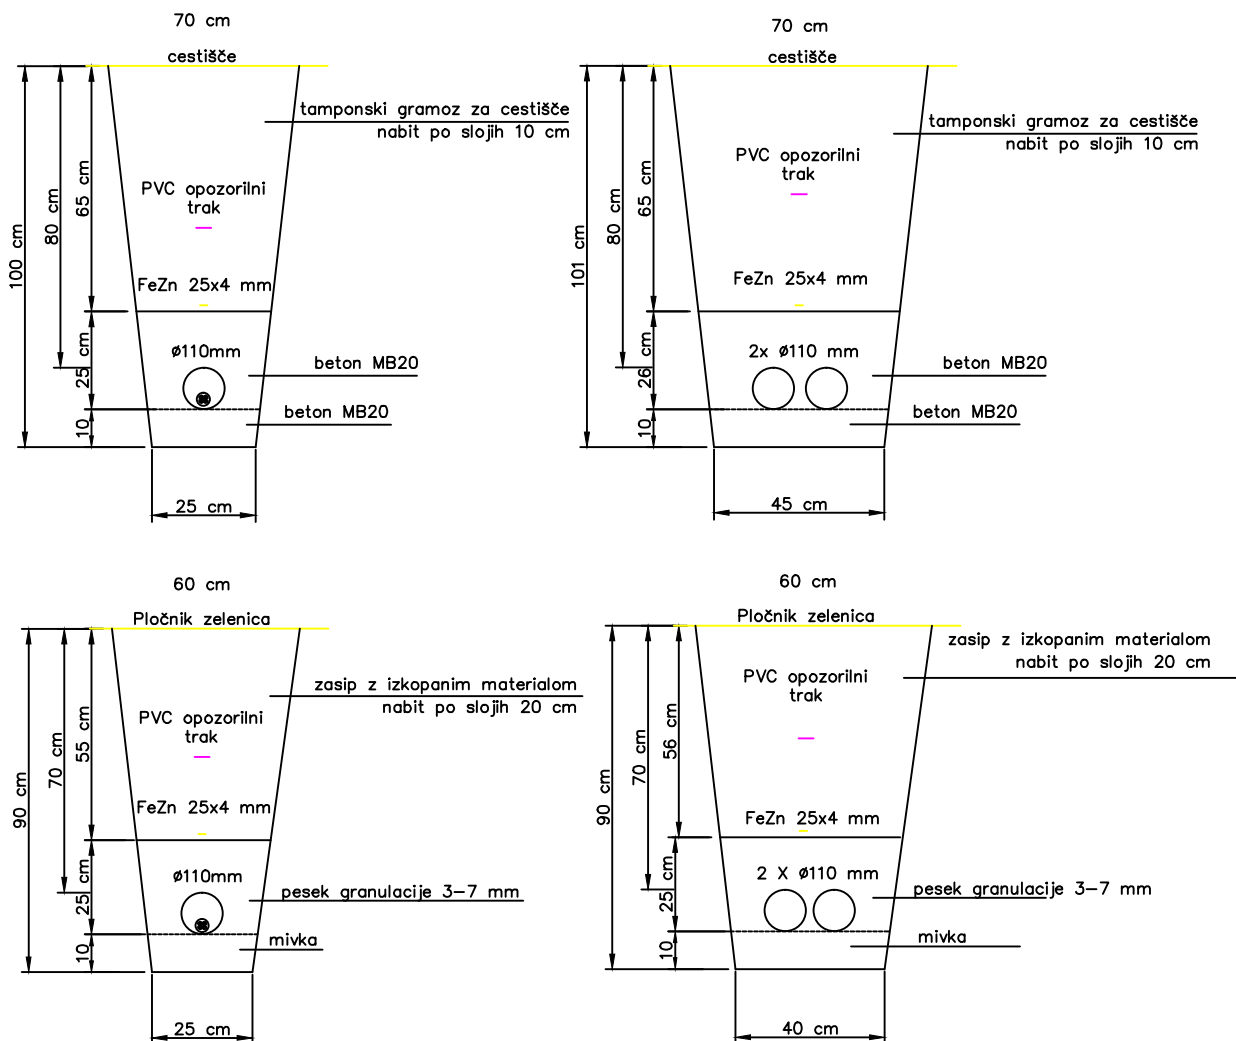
70 cm
cestišče
tamponski gramoz za cestišče
nabit po slojih 10 cm
PVC opozorilni trak
FeZn 25x4 mm
ø110mm
beton MB20
beton MB20
100 cm
80 cm
65 cm
25 cm
10
25 cm

70 cm
cestišče
tamponski gramoz za cestišče
nabit po slojih 10 cm
PVC opozorilni trak
FeZn 25x4 mm
2x ø110 mm
beton MB20
beton MB20
101 cm
80 cm
65 cm
26 cm
10
45 cm

60 cm
Pločnik zelenica
zasip z izkopanim materialom
nabit po slojih 20 cm
PVC opozorilni trak
FeZn 25x4 mm
ø110mm
pesek granulacije 3–7 mm
mivka
90 cm
70 cm
55 cm
25 cm
10
25 cm

60 cm
Pločnik zelenica
zasip z izkopanim materialom
nabit po slojih 20 cm
PVC opozorilni trak
FeZn 25x4 mm
2 X ø110 mm
pesek granulacije 3–7 mm
mivka
90 cm
70 cm
56 cm
25 cm
10
40 cm